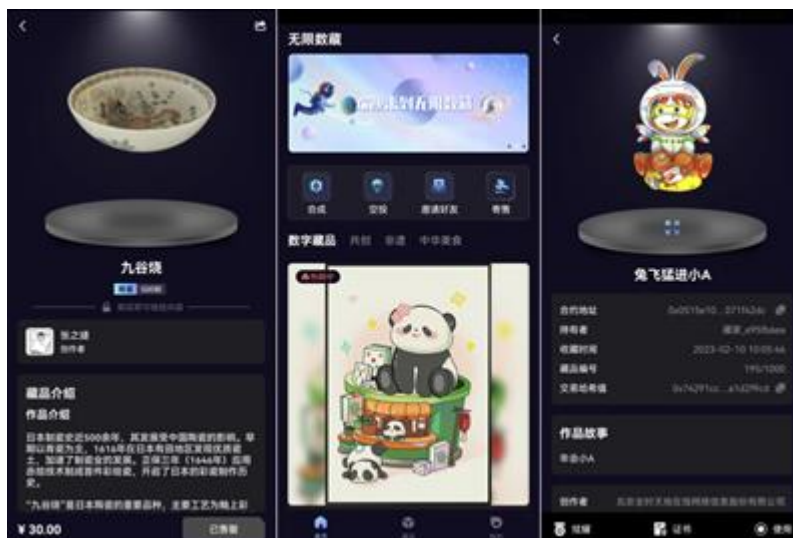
九谷烧

张之路
创作者

藏品介绍
作品介绍
日本制瓷史近500余年，其发展受中国陶瓷的影响。早期以青瓷为主，1616年在日本有田地区发现优质瓷土，加速了制瓷业的发展。正保三年（1646年）后期赤绘技术制成赤绘彩瓷，开启了日本的彩瓷制作历史。
"九谷烧"是日本陶瓷的重要品种，主要工艺为釉上彩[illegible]

¥ 30.00
已售罄

无限数藏
合成
空投
邀请好友
寄售
数字藏品 共创 非遗 中华美食

兔飞猛进小A
合约地址
拥有者
收藏时间 2023-02-10 10:05:46
藏品编号 195/1000
交易哈希值
作品故事
兔小A
创作者
炫耀
证书
使用